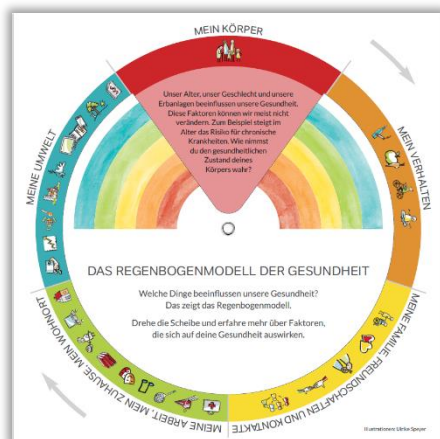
MEIN KÖRPER

MEIN VERHALTEN

MEINE FAMILIE, FREUNDSCHAFTEN UND KONTAKTE

MEINE ARBEIT, MEIN ZUHAUSE, MEIN WOHNORT

MEINE UMWELT

Unser Alter, unser Geschlecht und unsere Erbanlagen beeinflussen unsere Gesundheit. Diese Faktoren können wir meist nicht verändern. Zum Beispiel steigt im Alter das Risiko für chronische Krankheiten. Wie nimmst du den gesundheitlichen Zustand deines Körpers wahr?

DAS REGENBOGENMODELL DER GESUNDHEIT

Welche Dinge beeinflussen unsere Gesundheit? Das zeigt das Regenbogenmodell.

Drehe die Scheibe und erfahre mehr über Faktoren, die sich auf deine Gesundheit auswirken.

Illustrationen: Ulrike Speyer